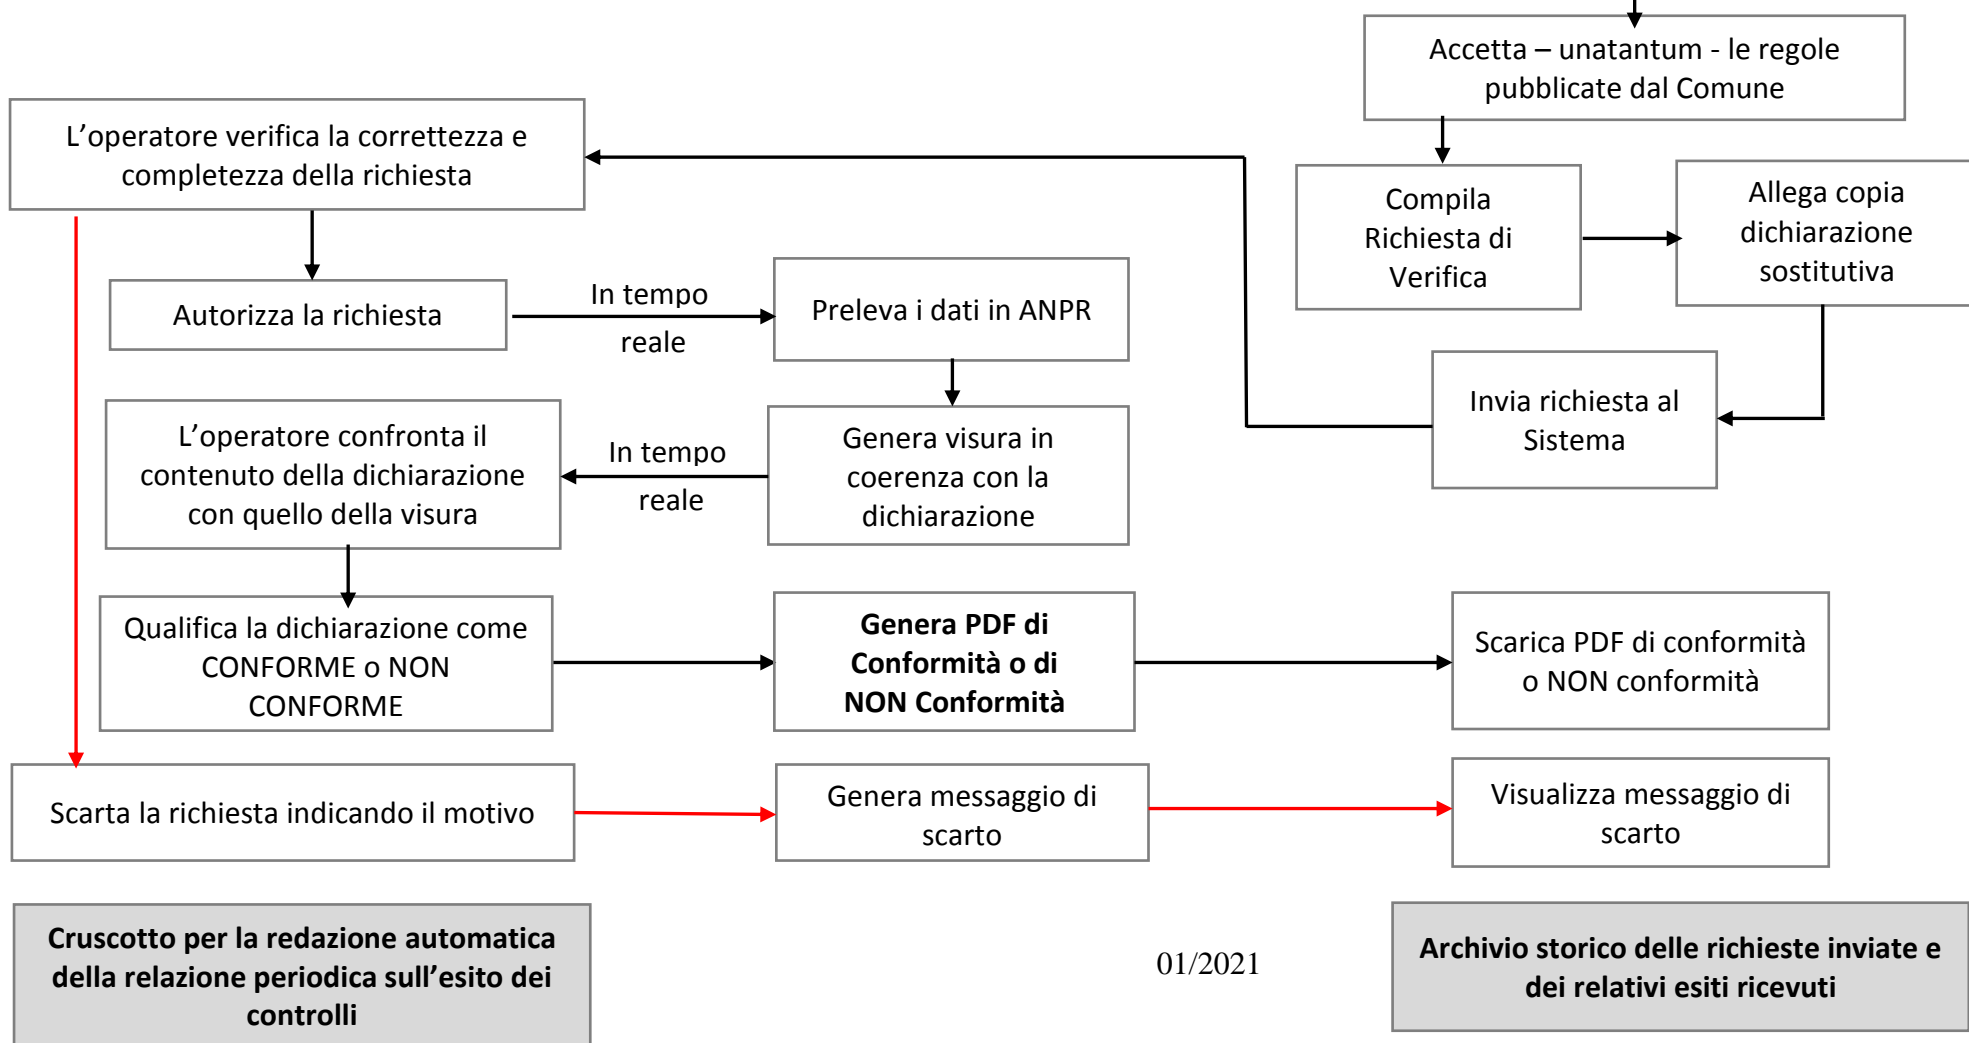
Accetta – unatantum - le regole pubblicate dal Comune

L’operatore verifica la correttezza e completezza della richiesta

Compila Richiesta di Verifica

Allega copia dichiarazione sostitutiva

Autorizza la richiesta

In tempo reale

Preleva i dati in ANPR

Invia richiesta al Sistema

L’operatore confronta il contenuto della dichiarazione con quello della visura

In tempo reale

Genera visura in coerenza con la dichiarazione

Qualifica la dichiarazione come CONFORME o NON CONFORME

**Genera PDF di Conformità o di NON Conformità**

Scarica PDF di conformità o NON conformità

Scarta la richiesta indicando il motivo

Genera messaggio di scarto

Visualizza messaggio di scarto

**Cruscotto per la redazione automatica della relazione periodica sull’esito dei controlli**

01/2021

**Archivio storico delle richieste inviate e dei relativi esiti ricevuti**